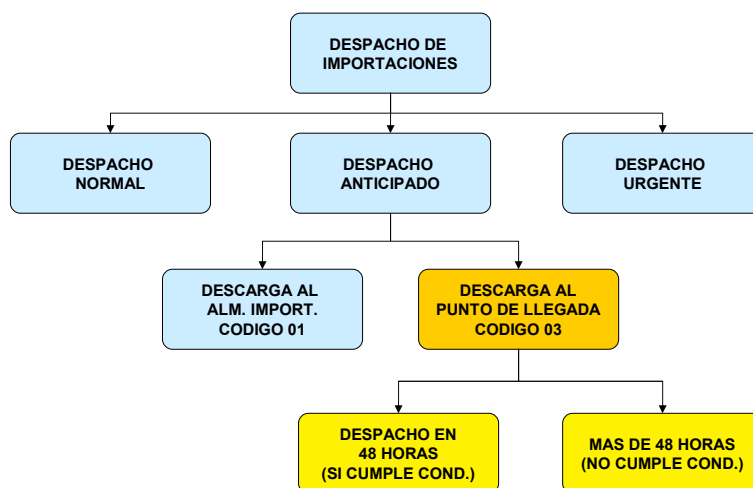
DESPACHO DE IMPORTACIONES

DESPACHO NORMAL

DESPACHO ANTICIPADO

DESPACHO URGENTE

DESCARGA AL ALM. IMPORT. CODIGO 01

DESCARGA AL PUNTO DE LLEGADA CODIGO 03

DESPACHO EN 48 HORAS (SI CUMPLE COND.)

MAS DE 48 HORAS (NO CUMPLE COND.)